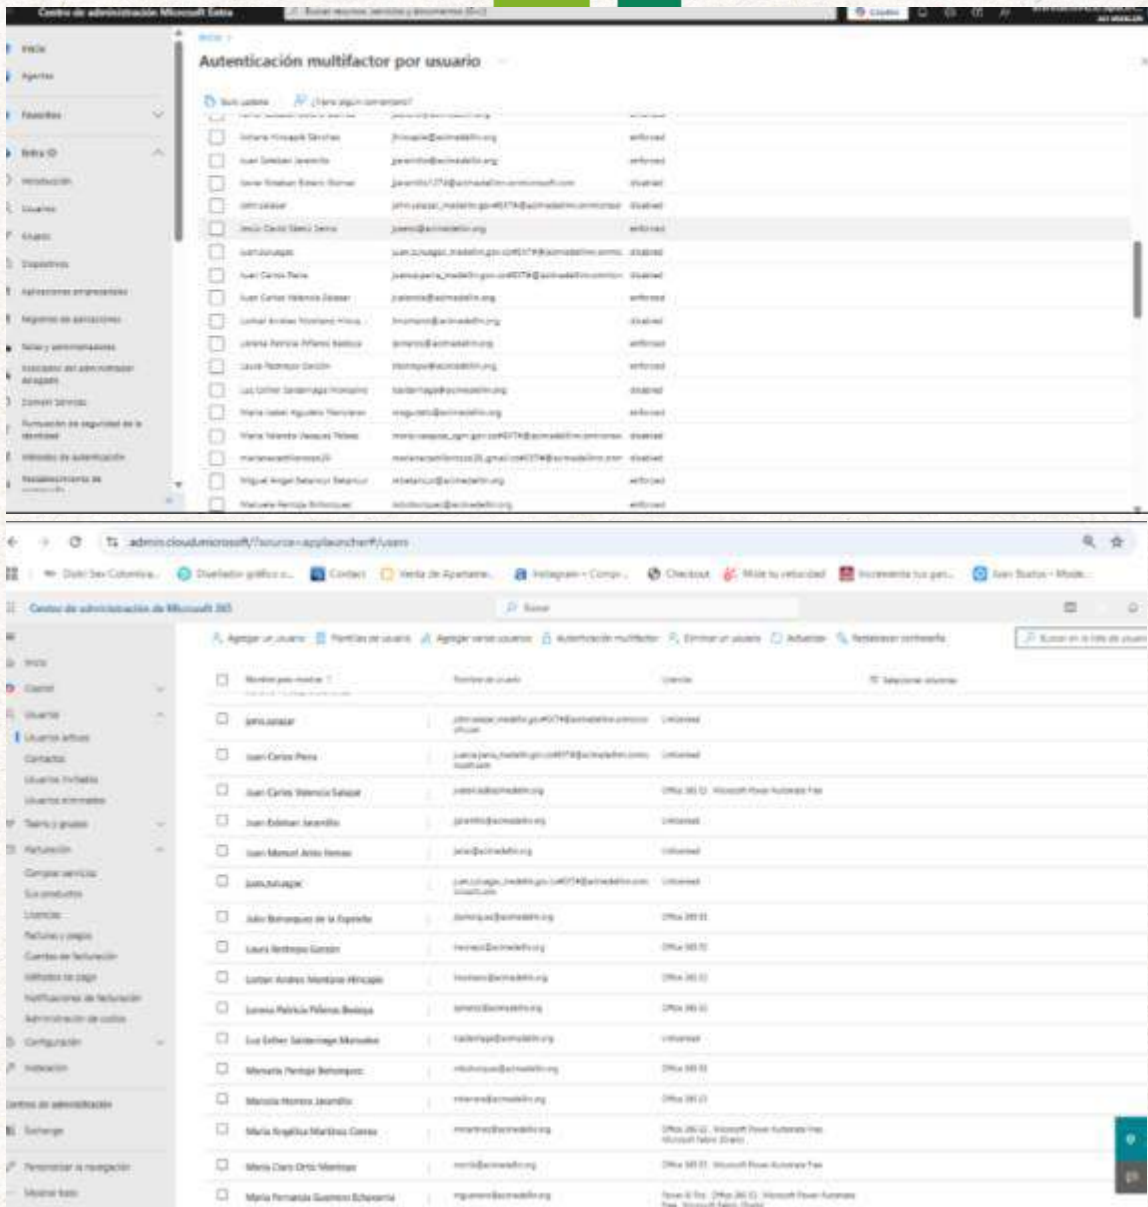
Centro de administración Microsoft Entra

Inicio

Agentes

Favoritos

Entra ID

Introducción

Usuarios

Grupos

Dispositivos

Aplicaciones empresariales

Registros de aplicaciones

Roles y administradores

Identidad del administrador delegado

Dominios

Puntuación de seguridad de la identidad

Métodos de autenticación

Restablecimiento de contraseña

Inicio >

Autenticación multifactor por usuario

Guía rápida ¿Tiene algún comentario?

| | Nombre | Usuario | Estado |
|---|---|---|---|
| ☐ | Johana Hinojosa Sánchez | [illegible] | enforced |
| ☐ | Juan Esteban Jaramillo | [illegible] | enforced |
| ☐ | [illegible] | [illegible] | disabled |
| ☐ | john.salazar | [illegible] | disabled |
| ☐ | Jesús David Sáenz Sierra | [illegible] | enforced |
| ☐ | juan.zuluaga | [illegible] | disabled |
| ☐ | Juan Carlos Parra | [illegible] | disabled |
| ☐ | Juan Carlos Valencia Salazar | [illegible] | enforced |
| ☐ | Lothar Andrés Montoya Hincapié | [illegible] | disabled |
| ☐ | Lorena Patricia Piñeros Bedoya | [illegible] | enforced |
| ☐ | Laura Restrepo Garzón | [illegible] | enforced |
| ☐ | Luz Esther Saldarriaga Monsalve | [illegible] | disabled |
| ☐ | María Isabel Agudelo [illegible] | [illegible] | enforced |
| ☐ | María Yolanda Vásquez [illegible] | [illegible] | disabled |
| ☐ | marianacastillomoss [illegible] | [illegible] | disabled |
| ☐ | Miguel Ángel Betancur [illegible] | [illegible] | enforced |
| ☐ | Manuela Pantoja Bohórquez | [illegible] | enforced |

admin.cloud.microsoft/?source=applauncher#/users

Centro de administración de Microsoft 365

Buscar

Inicio

Copilot

Usuarios

Usuarios activos

Contactos

Usuarios invitados

Usuarios eliminados

Teams y grupos

Facturación

Comprar servicios

Sus productos

Licencias

Facturas y pagos

Cuentas de facturación

Métodos de pago

Notificaciones de facturación

Administración de costos

Configuración

Instalación

Centros de administración

Exchange

Personalizar la navegación

Mostrar todo

Agregar un usuario | Plantillas de usuario | Agregar varios usuarios | Autenticación multifactor | Eliminar un usuario | Actualizar | Restablecer contraseña

Buscar en la lista de usuarios

| | Nombre para mostrar ↑ | Nombre de usuario | Licencias |
|---|---|---|---|
| ☐ | john.salazar | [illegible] | Unlicensed |
| ☐ | Juan Carlos Parra | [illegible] | Unlicensed |
| ☐ | Juan Carlos Valencia Salazar | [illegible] | Office 365 E1, Microsoft Power Automate Free |
| ☐ | Juan Esteban Jaramillo | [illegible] | Unlicensed |
| ☐ | Juan Manuel Arias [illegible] | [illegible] | Unlicensed |
| ☐ | juan.zuluaga | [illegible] | Unlicensed |
| ☐ | Julio Bohórquez de la Espriella | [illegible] | Office 365 E1 |
| ☐ | Laura Restrepo Garzón | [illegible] | Office 365 E1 |
| ☐ | Lothar Andrés Montoya Hincapié | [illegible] | Office 365 E1 |
| ☐ | Lorena Patricia Piñeros Bedoya | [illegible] | Office 365 E1 |
| ☐ | Luz Esther Saldarriaga Monsalve | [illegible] | Unlicensed |
| ☐ | Manuela Pantoja Bohórquez | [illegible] | Office 365 E1 |
| ☐ | Marcela Herrera Jaramillo | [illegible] | Office 365 E1 |
| ☐ | María Angélica Martínez Correa | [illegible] | Office 365 E1, Microsoft Power Automate Free, Microsoft Fabric (Free) |
| ☐ | María Clara Ortiz Martínez | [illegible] | Office 365 E1, Microsoft Power Automate Free |
| ☐ | María Fernanda Guerrero Echeverría | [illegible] | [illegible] |